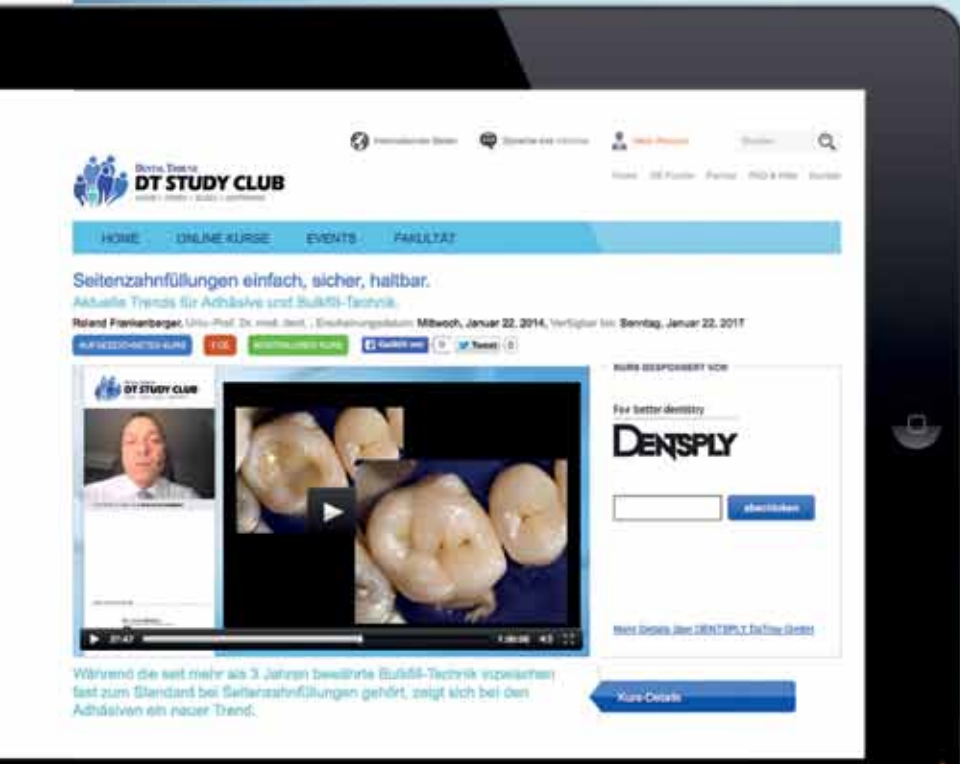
Internationale Seiten Sprache des Wechsel Mein Account Suchen

DENTAL TRIBUNE
DT STUDY CLUB

Home DT Foren Partner FAQ & Hilfe Kontakt

HOME ONLINE KURSE EVENTS FAKULTÄT

Seitenzahnfüllungen einfach, sicher, haltbar.
Aktuelle Trends für Adhäsive und Bulkfill-Technik.

Roland Frankenberger, Univ.-Prof. Dr. med. dent. , Erscheinungsdatum: Mittwoch, Januar 22, 2014, Verfügbar bis: Sonntag, Januar 22, 2017

AUFGEZEICHNETER KURS 1 CE KOSTENLOSER KURS Gefällt mir 0 Tweet 0

DT STUDY CLUB

01:47 1:00:06

KURS GESPONSERT VON

For better dentistry

DENTSPLY

abschicken

Mehr Details über DENTSPLY DeTrey GmbH

Während die seit mehr als 3 Jahren bewährte Bulkfill-Technik inzwischen fast zum Standard bei Seitenzahnfüllungen gehört, zeigt sich bei den Adhäsiven ein neuer Trend.

Kurs-Details